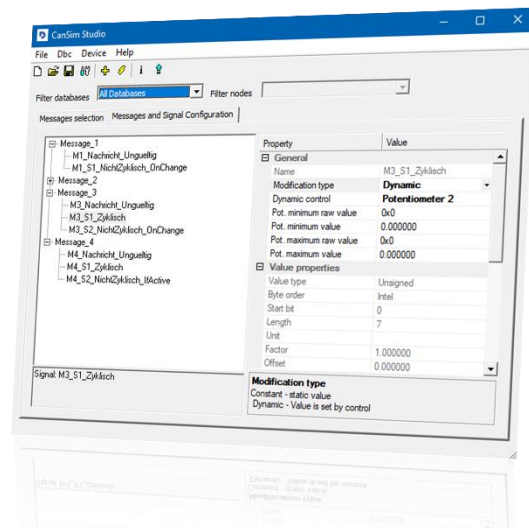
CanSim Studio

File Dbc Device Help

Filter databases All Databases Filter nodes

Messages selection | Messages and Signal Configuration

Message_1
M1_Nachricht_Ungueltig
M1_S1_NichtZyklisch_OnChange
Message_2
Message_3
M3_Nachricht_Ungueltig
M3_S1_Zyklisch
M3_S2_NichtZyklisch_OnChange
Message_4
M4_Nachricht_Ungueltig
M4_S1_Zyklisch
M4_S2_NichtZyklisch_IfActive

| Property | Value |
|---|---|
| General | |
| Name | M3_S1_Zyklisch |
| Modification type | Dynamic |
| Dynamic control | Potentiometer 2 |
| Pot. minimum raw value | 0x0 |
| Pot. minimum value | 0.000000 |
| Pot. maximum raw value | 0x0 |
| Pot. maximum value | 0.000000 |
| Value properties | |
| Value type | Unsigned |
| Byte order | Intel |
| Start bit | 0 |
| Length | 7 |
| Unit | |
| Factor | 1.000000 |
| Offset | 0.000000 |

Signal: M3_S1_Zyklisch

Modification type
Constant - static value
Dynamic - Value is set by control